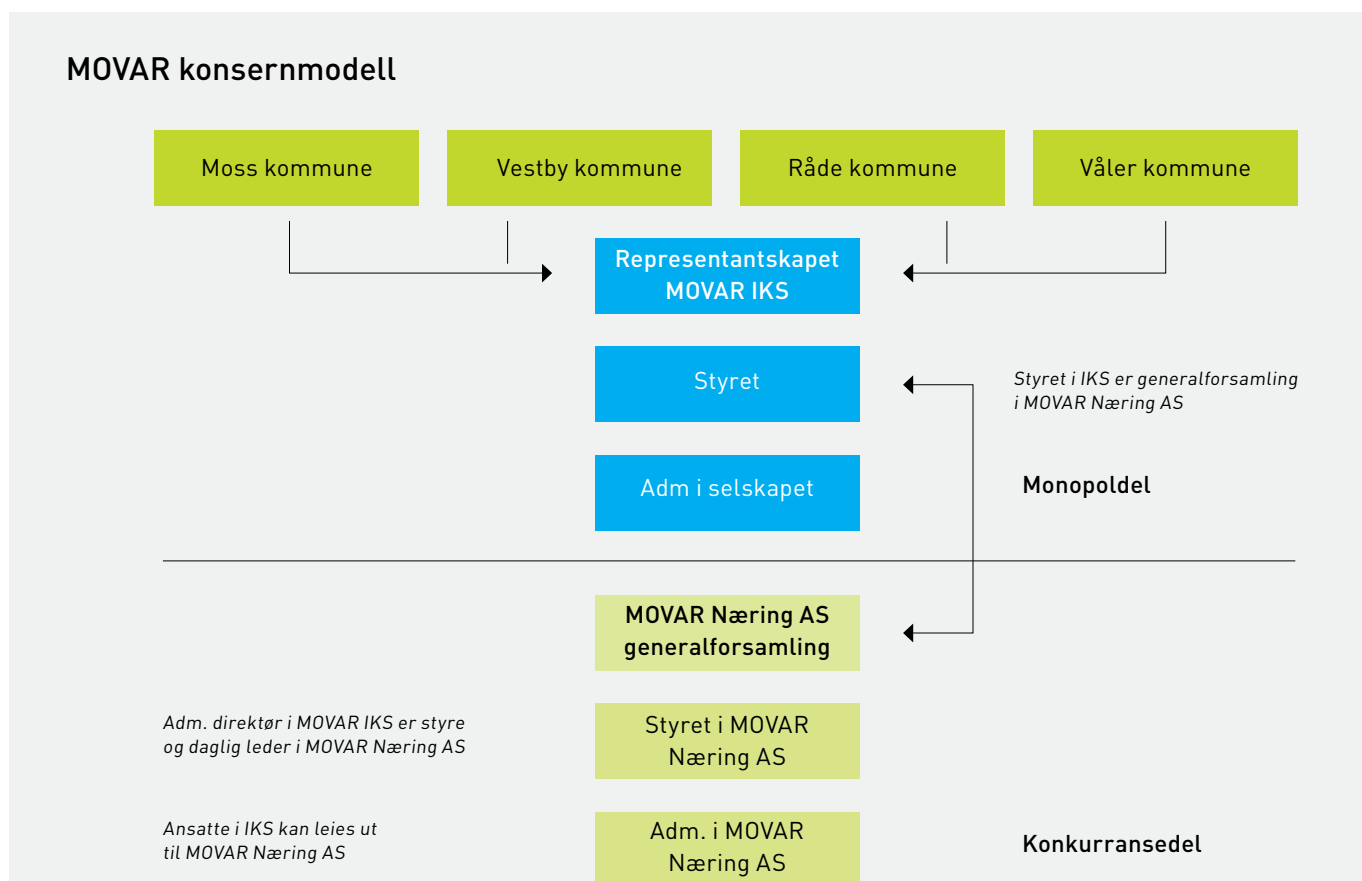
MOVAR konsernmodell

Moss kommune

Vestby kommune

Råde kommune

Våler kommune

Representantskapet MOVAR IKS

Styret

Styret i IKS er generalforsamling i MOVAR Næring AS

Adm i selskapet

Monopoldel

MOVAR Næring AS generalforsamling

Adm. direktør i MOVAR IKS er styre og daglig leder i MOVAR Næring AS

Styret i MOVAR Næring AS

Ansatte i IKS kan leies ut til MOVAR Næring AS

Adm. i MOVAR Næring AS

Konkurransedel